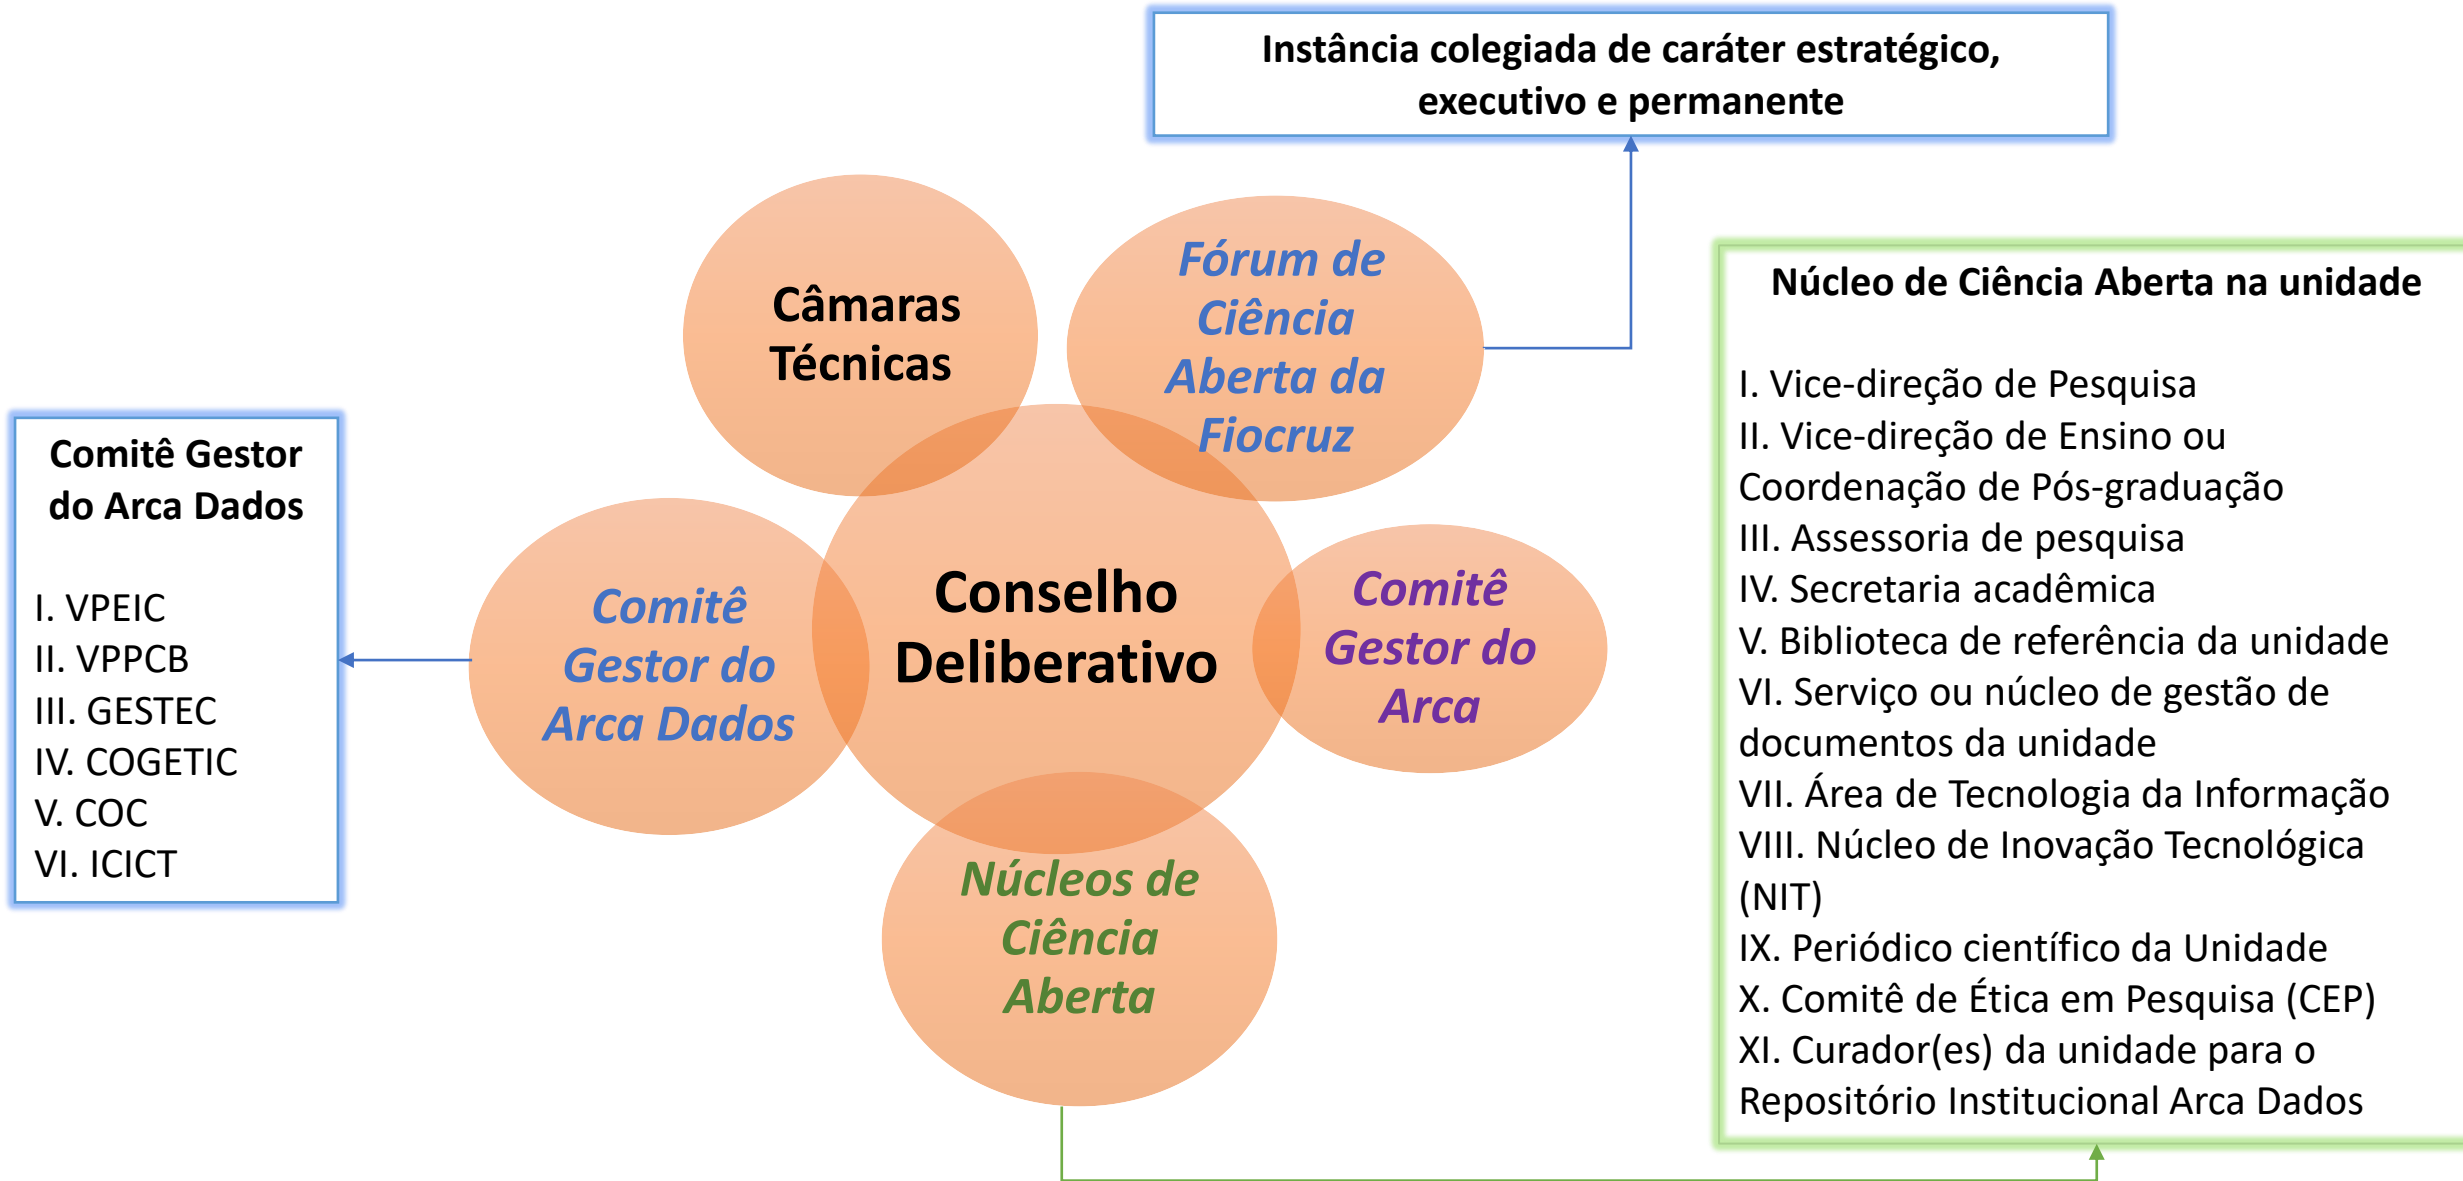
Instância colegiada de caráter estratégico, executivo e permanente

Câmaras Técnicas

Fórum de Ciência Aberta da Fiocruz

Comitê Gestor do Arca Dados

I. VPEIC
II. VPPCB
III. GESTEC
IV. COGETIC
V. COC
VI. ICICT

Comitê Gestor do Arca Dados

Conselho Deliberativo

Comitê Gestor do Arca

Núcleos de Ciência Aberta

Núcleo de Ciência Aberta na unidade

I. Vice-direção de Pesquisa
II. Vice-direção de Ensino ou Coordenação de Pós-graduação
III. Assessoria de pesquisa
IV. Secretaria acadêmica
V. Biblioteca de referência da unidade
VI. Serviço ou núcleo de gestão de documentos da unidade
VII. Área de Tecnologia da Informação
VIII. Núcleo de Inovação Tecnológica (NIT)
IX. Periódico científico da Unidade
X. Comitê de Ética em Pesquisa (CEP)
XI. Curador(es) da unidade para o Repositório Institucional Arca Dados